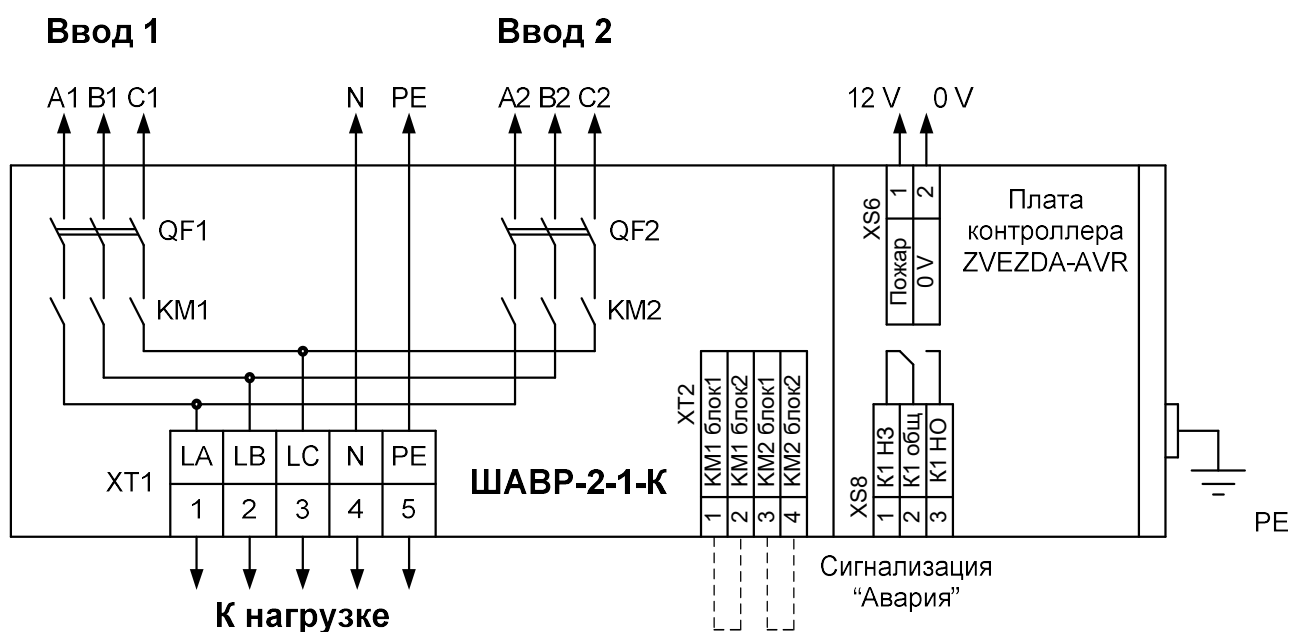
Ввод 1

Ввод 2

A1 B1 C1 N PE A2 B2 C2

12 V 0 V

QF1

QF2

KM1

KM2

XS6
1 2
Пожар 0 V

Плата контроллера ZVEZDA-AVR

XT2

| КМ1 блок1 | КМ1 блок2 | КМ2 блок1 | КМ2 блок2 |
|---|---|---|---|
| 1 | 2 | 3 | 4 |

XS8

| К1 НЗ | К1 общ | К1 НО |
|---|---|---|
| 1 | 2 | 3 |

XT1

| LA | LB | LC | N | PE |
|---|---|---|---|---|
| 1 | 2 | 3 | 4 | 5 |

ШАВР-2-1-К

PE

К нагрузке

Сигнализация "Авария"